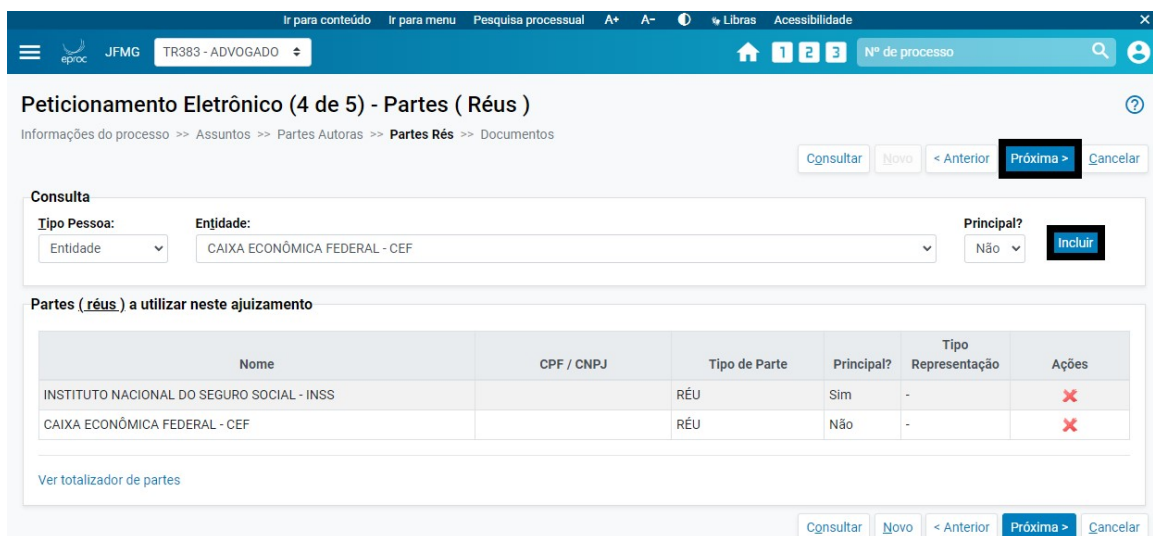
Ir para conteúdo Ir para menu Pesquisa processual A+ A- Libras Acessibilidade ×

eproc JFMG TR383 - ADVOGADO 1 2 3 Nº de processo

Peticionamento Eletrônico (4 de 5) - Partes ( Réus )

Informações do processo >> Assuntos >> Partes Autoras >> **Partes Rés** >> Documentos

Consultar Novo < Anterior Próxima > Cancelar

Consulta

Tipo Pessoa: Entidade

Entidade: CAIXA ECONÔMICA FEDERAL - CEF

Principal? Não

Incluir

Partes ( réus ) a utilizar neste ajuizamento

| Nome | CPF / CNPJ | Tipo de Parte | Principal? | Tipo Representação | Ações |
|---|---|---|---|---|---|
| INSTITUTO NACIONAL DO SEGURO SOCIAL - INSS | | RÉU | Sim | - | ✕ |
| CAIXA ECONÔMICA FEDERAL - CEF | | RÉU | Não | - | ✕ |

Ver totalizador de partes

Consultar Novo < Anterior Próxima > Cancelar